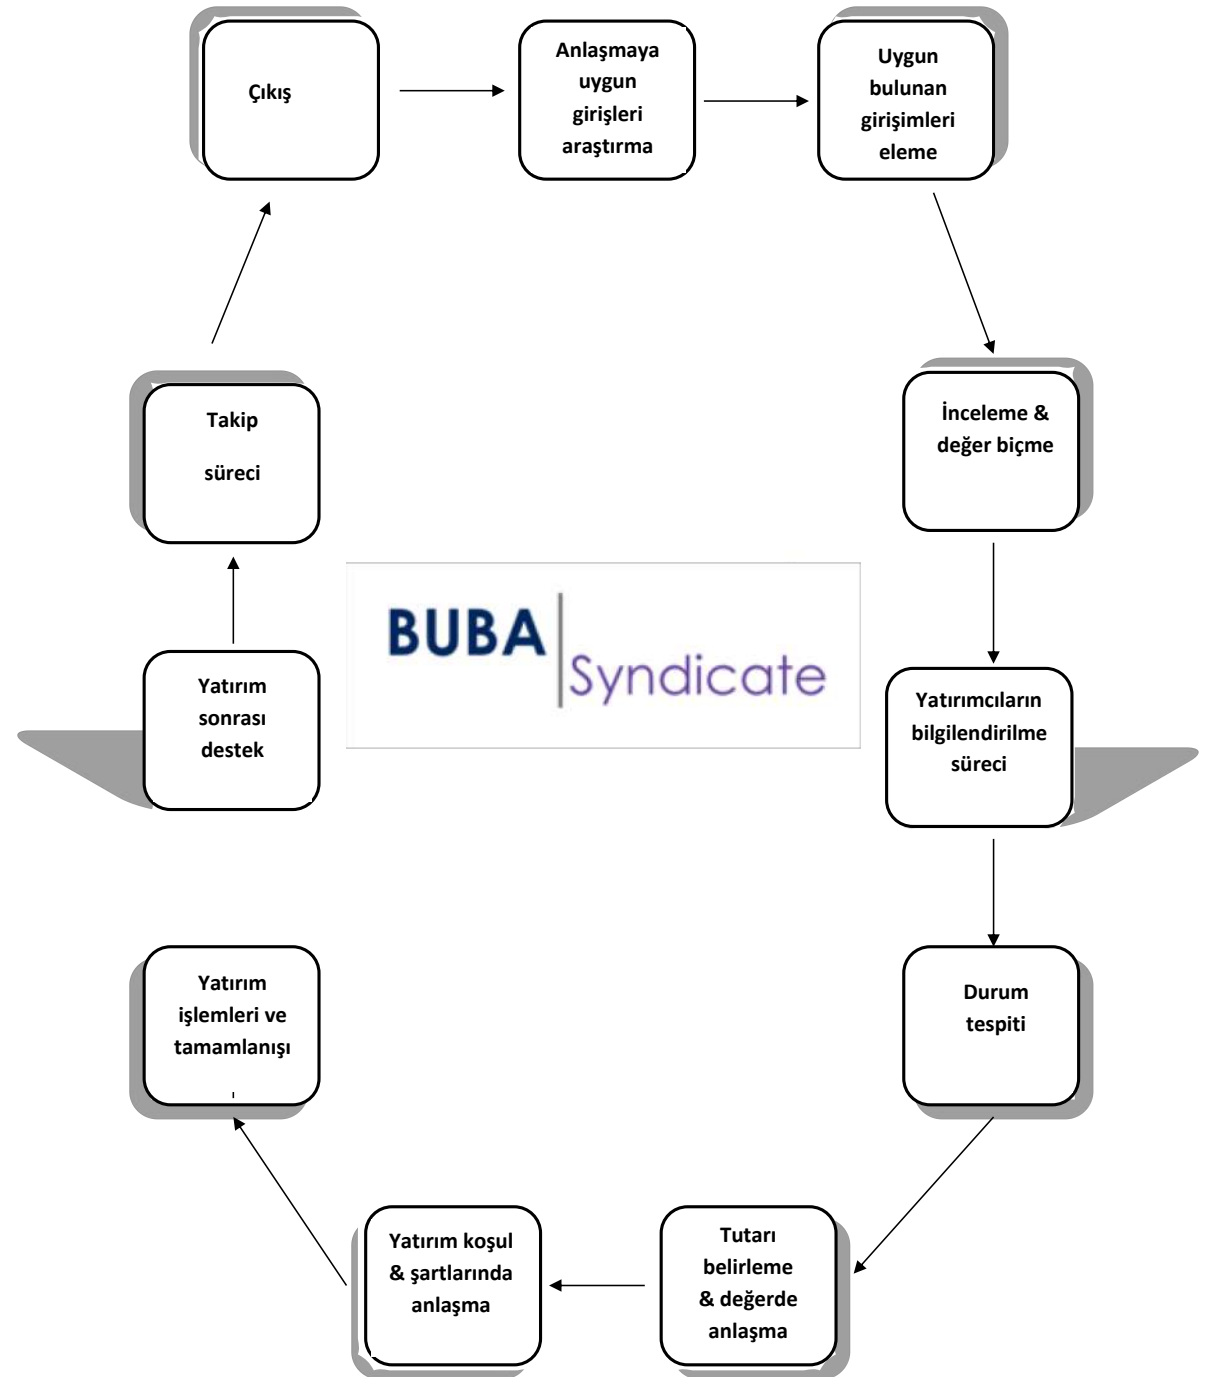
Çıkış

Anlaşmaya uygun girişleri araştırma

Uygun bulunan girişimleri eleme

İnceleme & değer biçme

Yatırımcıların bilgilendirilme süreci

Durum tespiti

Tutarı belirleme & değerde anlaşma

Yatırım koşul & şartlarında anlaşma

Yatırım işlemleri ve tamamlanışı

Yatırım sonrası destek

Takip süreci

BUBA Syndicate